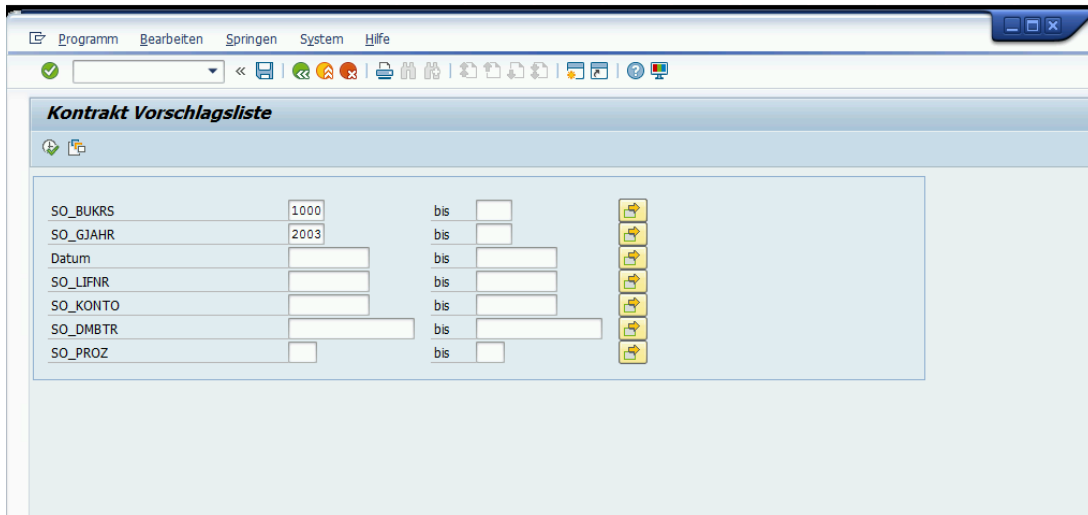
Programm Bearbeiten Springen System Hilfe

Kontrakt Vorschlagsliste

| | | | |
|---|---|---|---|
| SO_BUKRS | 1000 | bis | |
| SO_GJAHR | 2003 | bis | |
| Datum | | bis | |
| SO_LIFNR | | bis | |
| SO_KONTO | | bis | |
| SO_DMBTR | | bis | |
| SO_PROZ | | bis | |